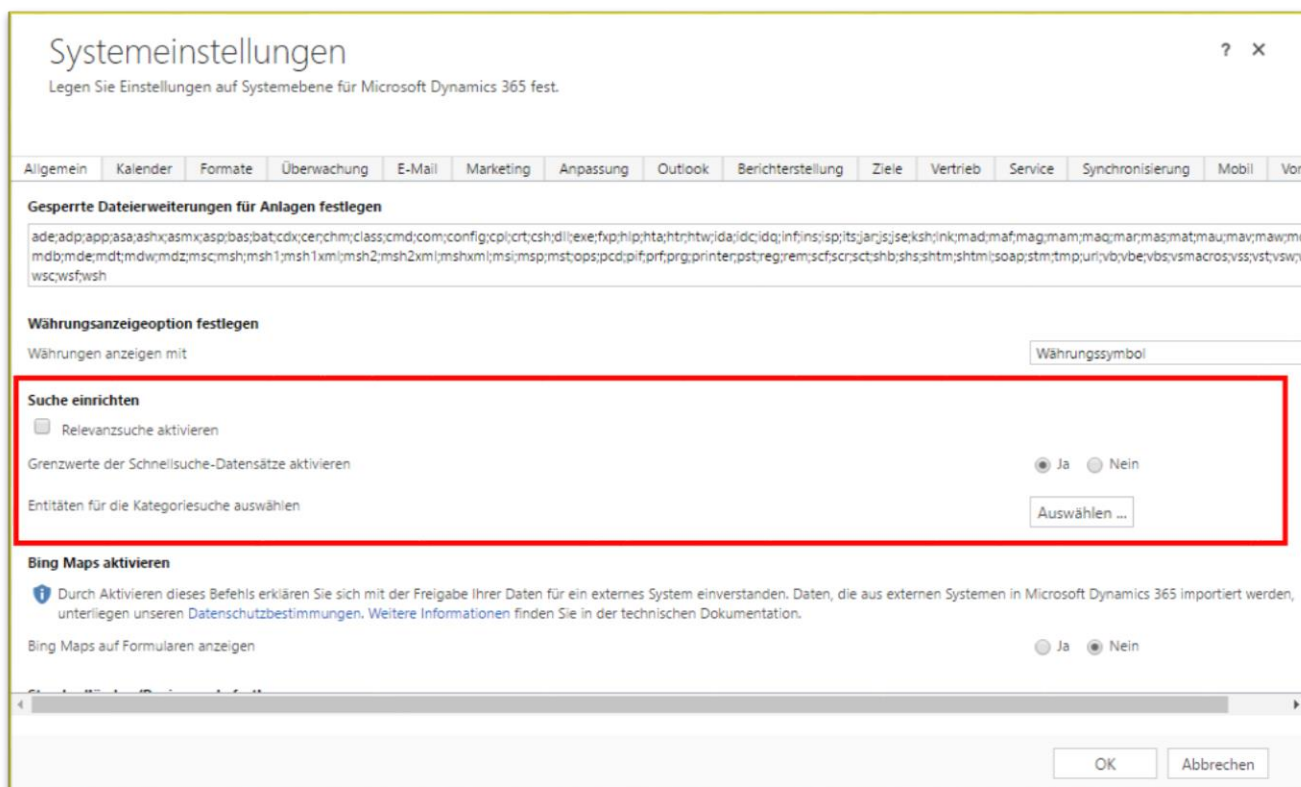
Systemeinstellungen

Legen Sie Einstellungen auf Systemebene für Microsoft Dynamics 365 fest.

? ✕

Allgemein | Kalender | Formate | Überwachung | E-Mail | Marketing | Anpassung | Outlook | Berichterstellung | Ziele | Vertrieb | Service | Synchronisierung | Mobil | Vo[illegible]

Gesperrte Dateierweiterungen für Anlagen festlegen

ade;adp;app;asa;ashx;asmx;asp;bas;bat;cdx;cer;chm;class;cmd;com;config;cpl;crt;csh;dll;exe;fxp;hlp;hta;htr;htw;ida;idc;idq;inf;ins;isp;its;jar;js;jse;ksh;lnk;mad;maf;mag;mam;maq;mar;mas;mat;mau;mav;maw;m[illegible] mdb;mde;mdt;mdw;mdz;msc;msh;msh1;msh1xml;msh2;msh2xml;mshxml;msi;msp;mst;ops;pcd;pif;prf;prg;printer;pst;reg;rem;scf;scr;sct;shb;shs;shtm;shtml;soap;stm;tmp;url;vb;vbe;vbs;vsmacros;vss;vst;vsw;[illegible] wsc;wsf;wsh

Währungsanzeigeoption festlegen

Währungen anzeigen mit

Währungssymbol

Suche einrichten

Relevanzsuche aktivieren

Grenzwerte der Schnellsuche-Datensätze aktivieren

Ja Nein

Entitäten für die Kategoriesuche auswählen

Auswählen ...

Bing Maps aktivieren

Durch Aktivieren dieses Befehls erklären Sie sich mit der Freigabe Ihrer Daten für ein externes System einverstanden. Daten, die aus externen Systemen in Microsoft Dynamics 365 importiert werden, unterliegen unseren Datenschutzbestimmungen. Weitere Informationen finden Sie in der technischen Dokumentation.

Bing Maps auf Formularen anzeigen

Ja Nein

OK Abbrechen